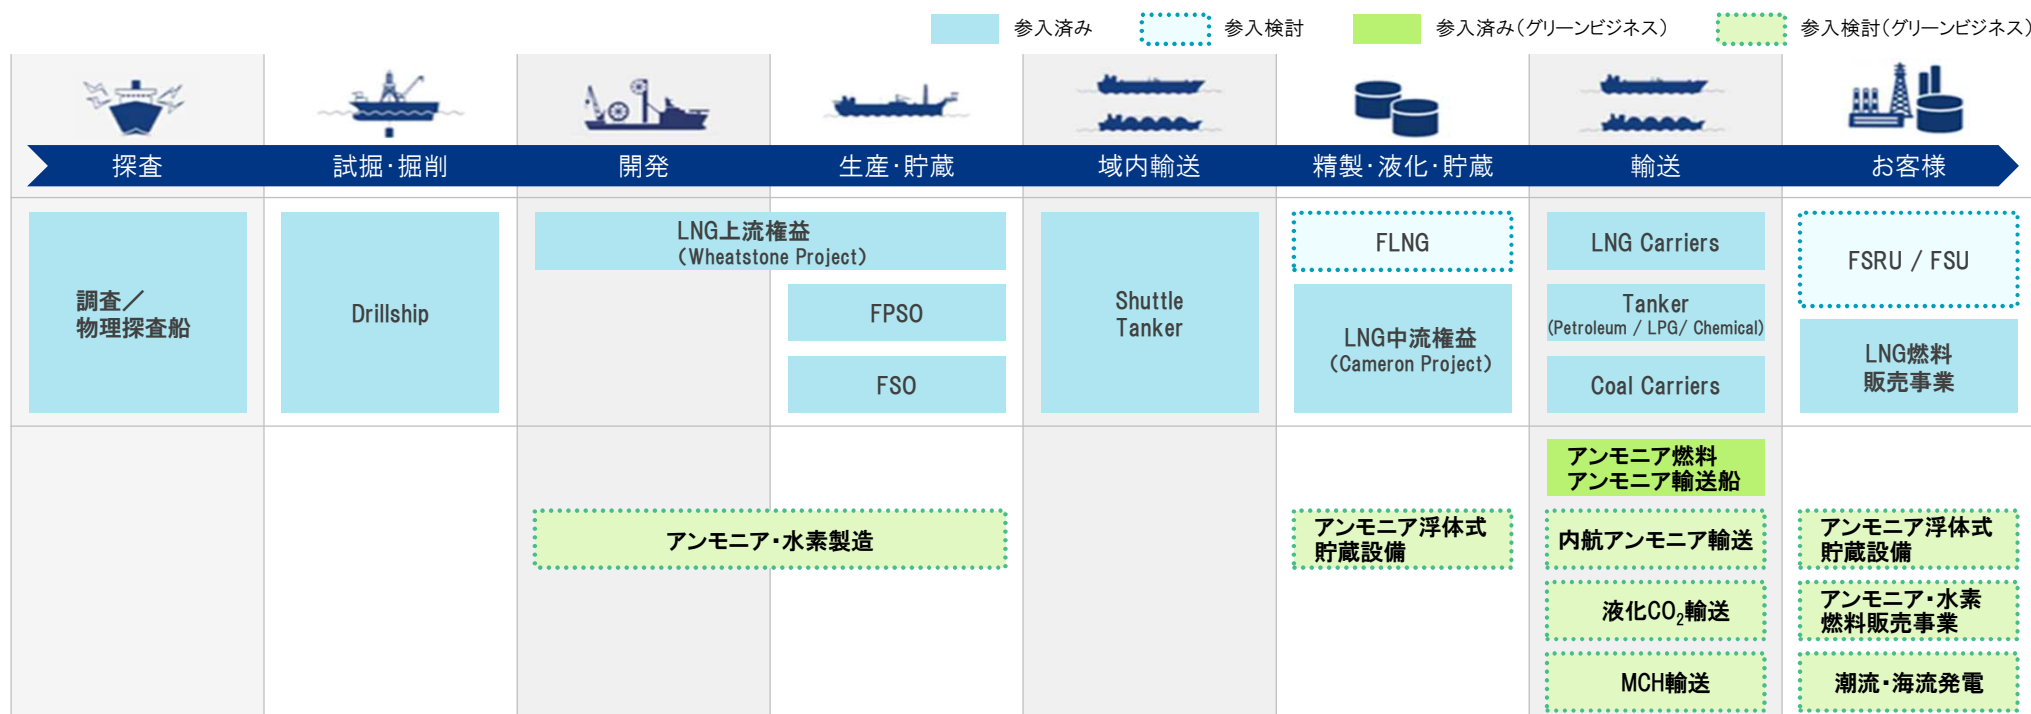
参入済み 参入検討 参入済み(グリーンビジネス) 参入検討(グリーンビジネス)

探査 試掘・掘削 開発 生産・貯蔵 域内輸送 精製・液化・貯蔵 輸送 お客様

調査／物理探査船

Drillship

LNG上流権益 (Wheatstone Project)

FPSO

FSO

Shuttle Tanker

FLNG

LNG中流権益 (Cameron Project)

LNG Carriers

Tanker (Petroleum / LPG/ Chemical)

Coal Carriers

FSRU / FSU

LNG燃料販売事業

アンモニア燃料 アンモニア輸送船

アンモニア・水素製造

アンモニア浮体式貯蔵設備

内航アンモニア輸送

液化$CO_2$輸送

MCH輸送

アンモニア浮体式貯蔵設備

アンモニア・水素燃料販売事業

潮流・海流発電